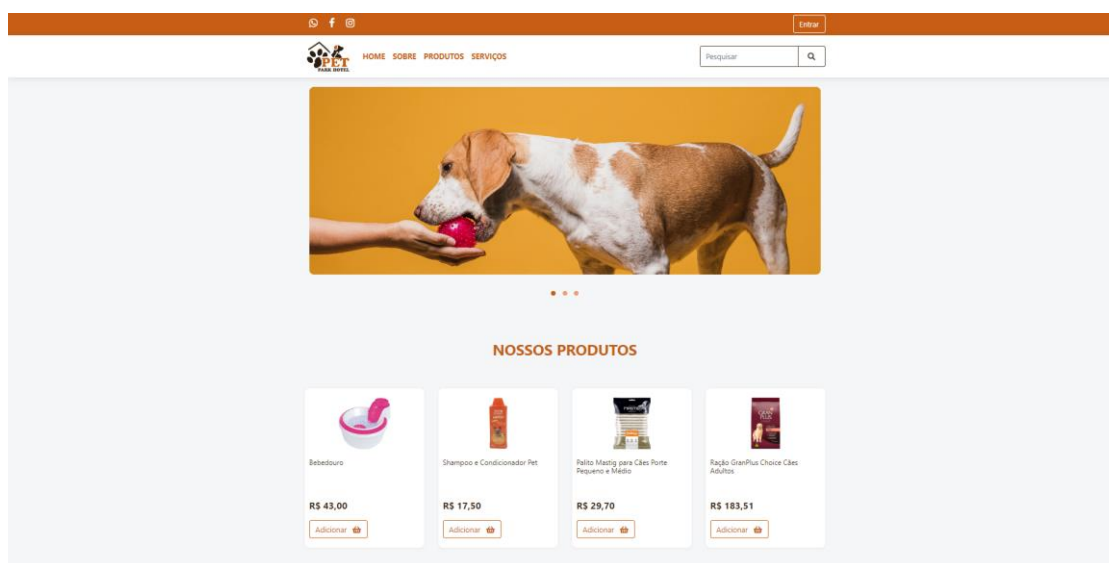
Entrar

PET PARK HOTEL

HOME SOBRE PRODUTOS SERVIÇOS

Pesquisar

NOSSOS PRODUTOS

Bebedouro

R$ 43,00

Adicionar

Shampoo e Condicionador Pet

R$ 17,50

Adicionar

Palito Mastig para Cães Porte Pequeno e Médio

R$ 29,70

Adicionar

Ração GranPlus Choice Cães Adultos

R$ 183,51

Adicionar